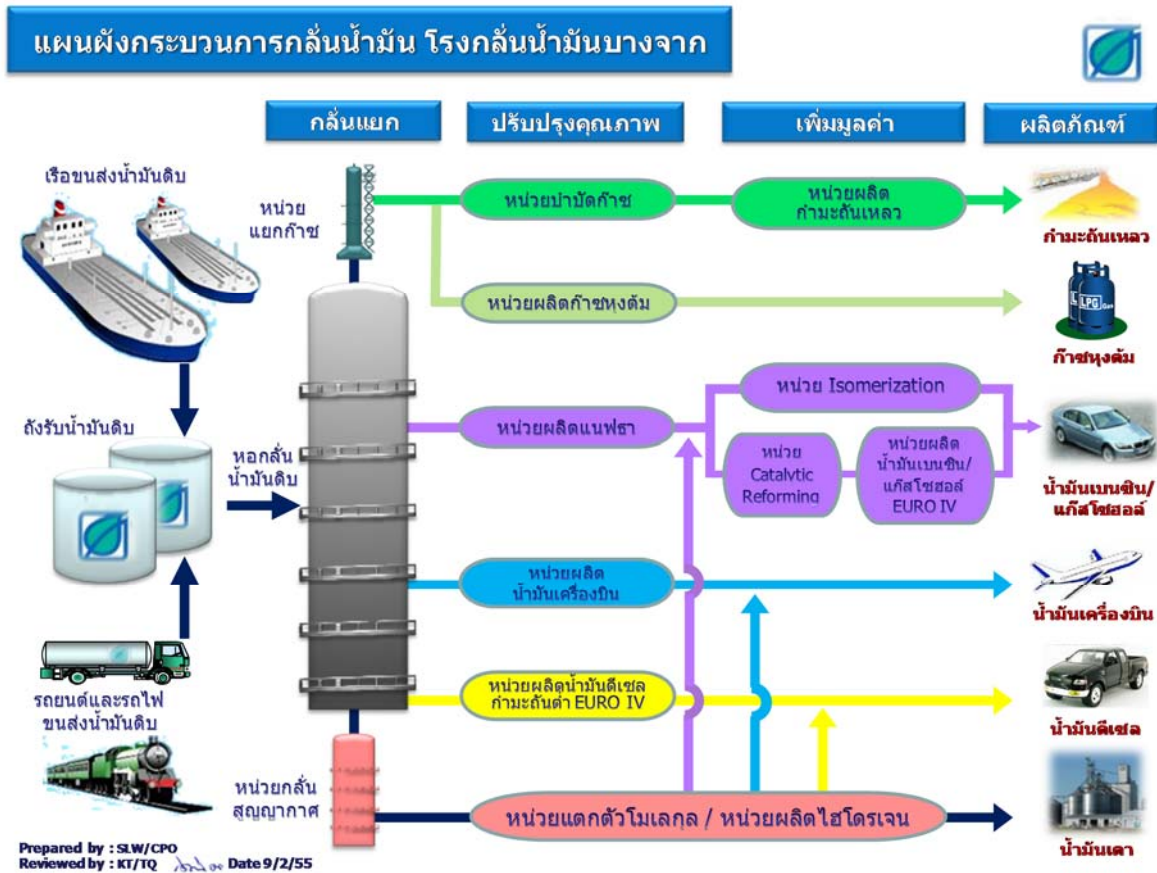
แผนผังกระบวนการกลั่นน้ำมัน โรงกลั่นน้ำมันบางจาก

กลั่นแยก

ปรับปรุงคุณภาพ

เพิ่มมูลค่า

ผลิตภัณฑ์

เรือขนส่งน้ำมันดิบ

ถังรับน้ำมันดิบ

รถยนต์และรถไฟ ขนส่งน้ำมันดิบ

หน่วยแยกก๊าซ

หอกลั่นน้ำมันดิบ

หน่วยกลั่นสุญญากาศ

หน่วยบำบัดก๊าซ

หน่วยผลิตกำมะถันเหลว

หน่วยผลิตก๊าซหุงต้ม

หน่วย Isomerization

หน่วยผลิตแนฟธา

หน่วย Catalytic Reforming

หน่วยผลิตน้ำมันเบนซิน/แก๊สโซฮอล์ EURO IV

หน่วยผลิตน้ำมันเครื่องบิน

หน่วยผลิตน้ำมันดีเซลกำมะถันต่ำ EURO IV

หน่วยแตกตัวโมเลกุล / หน่วยผลิตไฮโดรเจน

กำมะถันเหลว

LPG

ก๊าซหุงต้ม

น้ำมันเบนซิน/แก๊สโซฮอล์

น้ำมันเครื่องบิน

น้ำมันดีเซล

น้ำมันเตา

Prepared by : SLW/CPO
Reviewed by : KT/TQ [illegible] Date 9/2/55